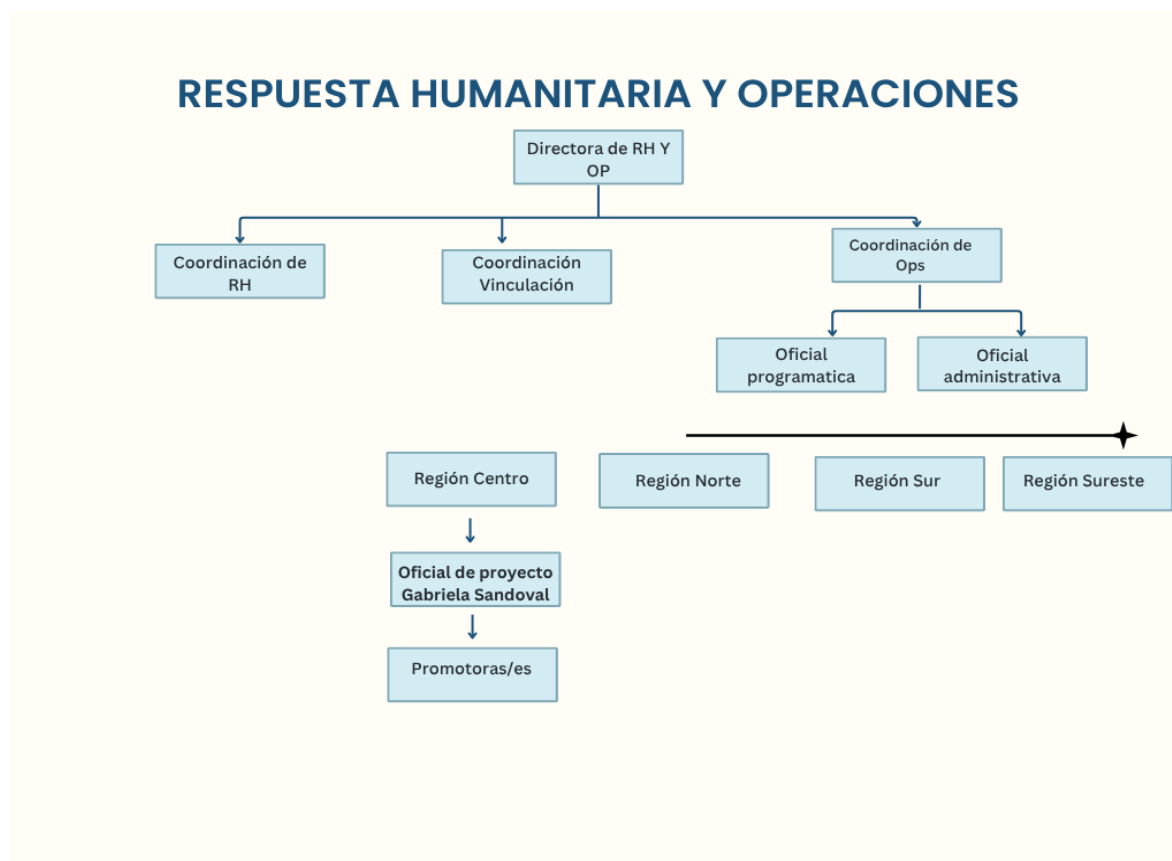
RESPUESTA HUMANITARIA Y OPERACIONES

Directora de RH Y OP

Coordinación de RH

Coordinación Vinculación

Coordinación de Ops

Oficial programatica

Oficial administrativa

Región Centro

Región Norte

Región Sur

Región Sureste

Oficial de proyecto Gabriela Sandoval

Promotoras/es